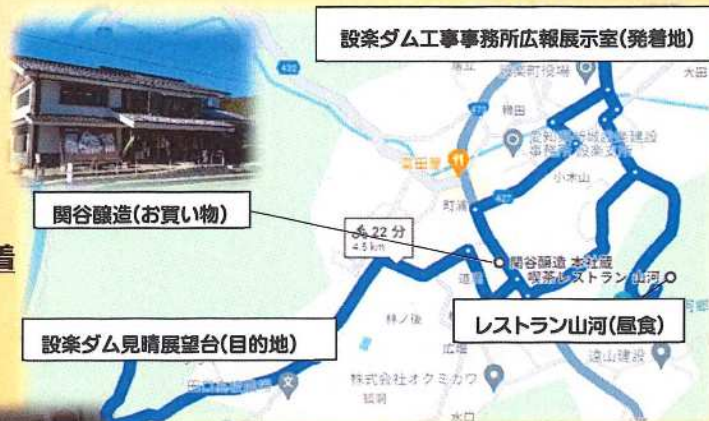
設楽ダム工事事務所広報展示室(発着地)

関谷醸造(お買い物)

22 分
4.5 km

関谷醸造 本社蔵
喫茶レストラン山河

レストラン山河(昼食)

設楽ダム見晴展望台(目的地)

着

設楽町役場
田口
432
473
小木山
町浦
道平
林ノ後
広瀬
株式会社オクミカワ
遠山建設
大田
水口